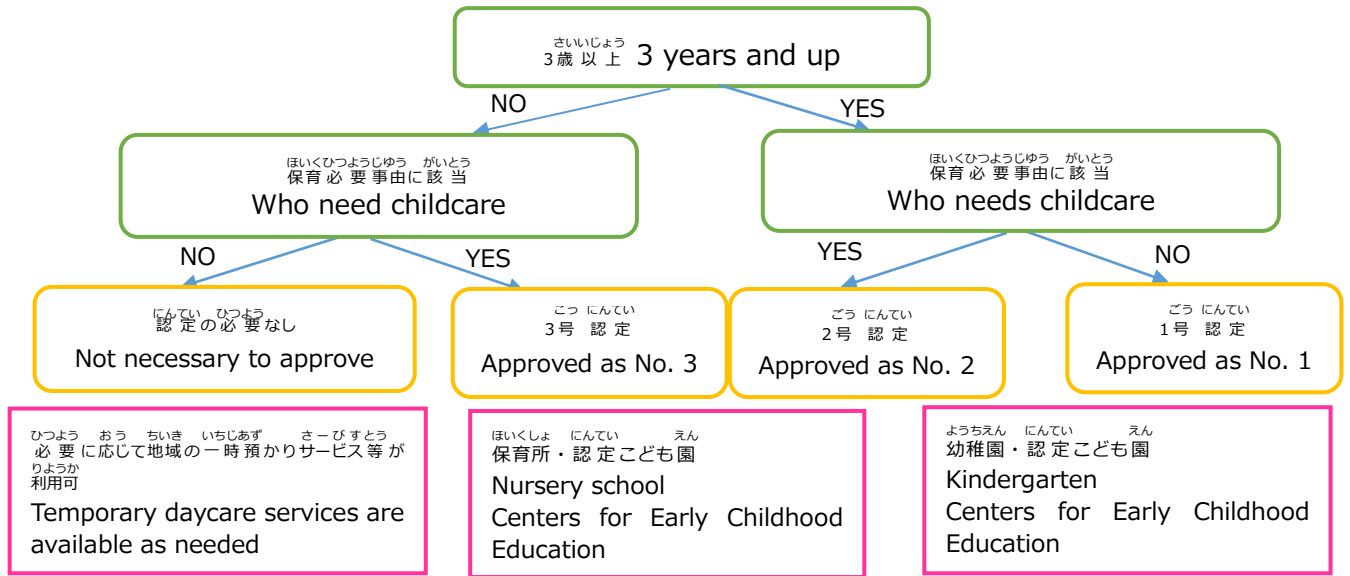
さいいじょう
3歳以上 3 years and up

NO

YES

ほいくひつようじゆう がいとう
保育必要事由に該当
Who need childcare

ほいくひつようじゆう がいとう
保育必要事由に該当
Who needs childcare

NO

YES

YES

NO

にんてい ひつよう
認定の必要なし
Not necessary to approve

こう にんてい
3号 認定
Approved as No. 3

ごう にんてい
2号 認定
Approved as No. 2

ごう にんてい
1号 認定
Approved as No. 1

ひつよう おう ちいき いちじあず さーびすとう りようか
必要に応じて地域の一時預かりサービス等が利用可
Temporary daycare services are available as needed

ほいくしょ にんてい えん
保育所・認定こども園
Nursery school
Centers for Early Childhood Education

ようちえん にんてい えん
幼稚園・認定こども園
Kindergarten
Centers for Early Childhood Education